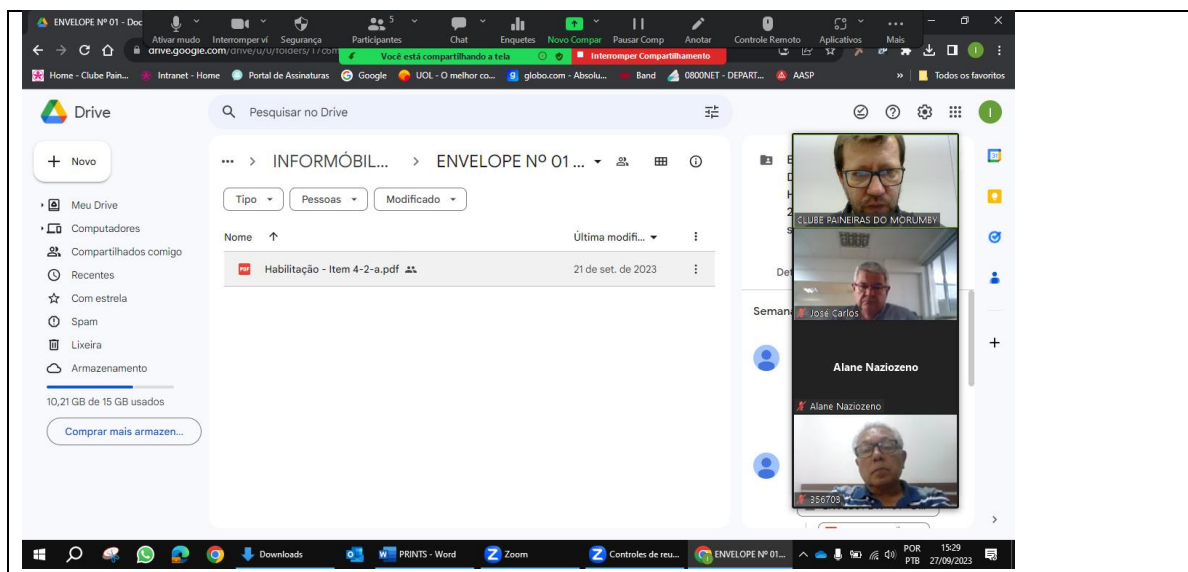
ENVELOPE Nº 01 - Doc

Ativar mudo Interromper ví Segurança 5 Participantes Chat Enquetes Novo Compar Pausar Comp Anotar Controle Remoto Aplicativos Mais

drive.google.com/drive/u/0/folders/

Você está compartilhando a tela

Interromper Compartilhamento

Home - Clube Pain... Intranet - Home Portal de Assinaturas Google UOL - O melhor co... globo.com - Absolu... Band 0800NET - DEPART... AASP Todos os favoritos

Drive

Pesquisar no Drive

Novo

Meu Drive

Computadores

Compartilhados comigo

Recentes

Com estrela

Spam

Lixeira

Armazenamento

10,21 GB de 15 GB usados

Comprar mais armazen...

... > INFORMÓBIL... > ENVELOPE Nº 01 ...

Tipo

Pessoas

Modificado

Nome

Última modifi...

Habilitação - Item 4-2-a.pdf

21 de set. de 2023

Det

Semana

CLUBE PAINEIRAS DO MORUMBY

José Carlos

Alane Naziozeno

Alane Naziozeno

356703

Downloads

PRINTS - Word

Zoom

Controles de reu...

ENVELOPE Nº 01...

POR PTB

15:29 27/09/2023